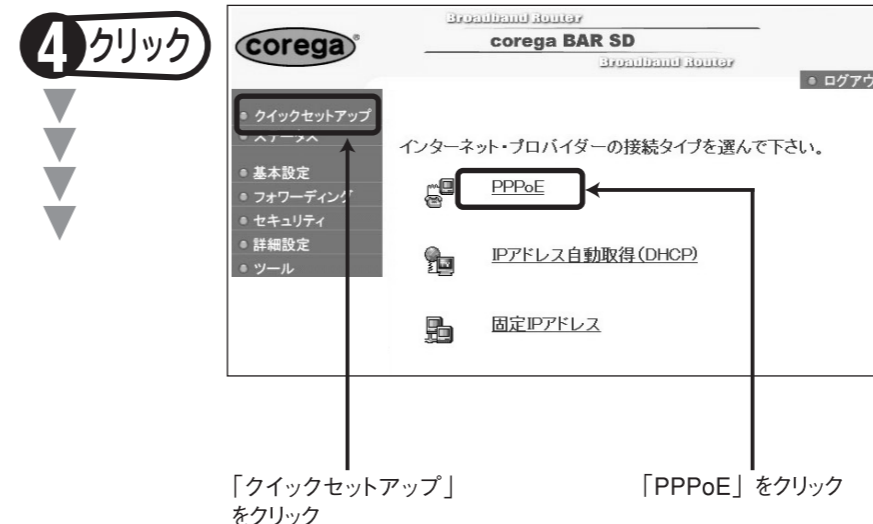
4 クリック

Broadband Router
corega
corega BAR SD
Broadband Router
ログアウ

クイックセットアップ
ステータス
基本設定
フォワーディング
セキュリティ
詳細設定
ツール

インターネット・プロバイダーの接続タイプを選んで下さい。

PPPoE

IPアドレス自動取得(DHCP)

固定IPアドレス

「クイックセットアップ」をクリック

「PPPoE」をクリック